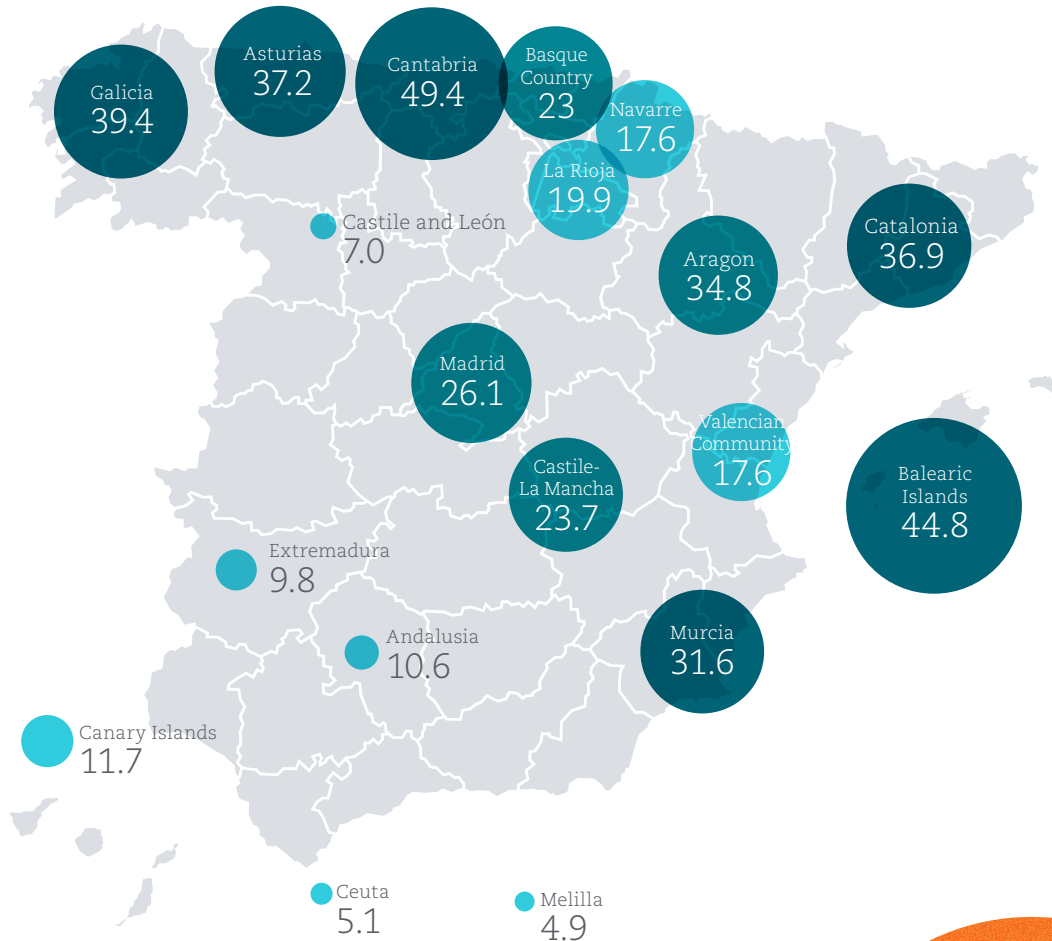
Galicia
39.4

Asturias
37.2

Cantabria
49.4

Basque Country
23

Navarre
17.6

La Rioja
19.9

Castile and León
7.0

Catalonia
36.9

Aragon
34.8

Madrid
26.1

Valencian Community
17.6

Castile-La Mancha
23.7

Balearic Islands
44.8

Extremadura
9.8

Andalusia
10.6

Murcia
31.6

Canary Islands
11.7

Ceuta
5.1

Melilla
4.9